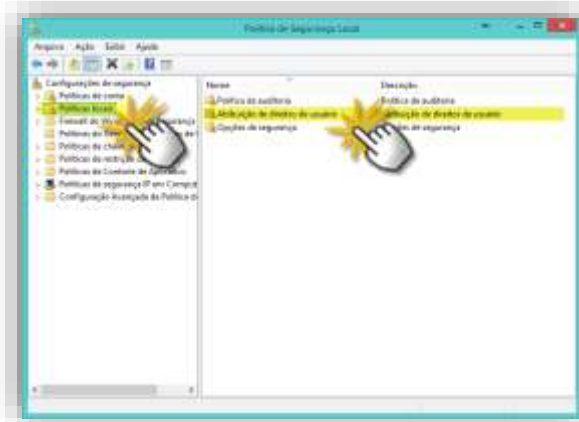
Política de Segurança Local

Arquivo Ação Exibir Ajuda

Configurações de segurança
Políticas de conta
Políticas locais
Firewall do Windows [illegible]
Políticas de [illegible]
Políticas de chave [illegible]
Políticas de restrição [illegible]
Políticas de Controle de Aplicativo
Políticas de segurança IP em Comput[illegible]
Configuração Avançada da Política d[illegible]

Nome
Política de auditoria
Atribuição de direitos de usuário
Opções de segurança

Descrição
Política de auditoria
Atribuição de direitos de usuário
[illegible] de segurança